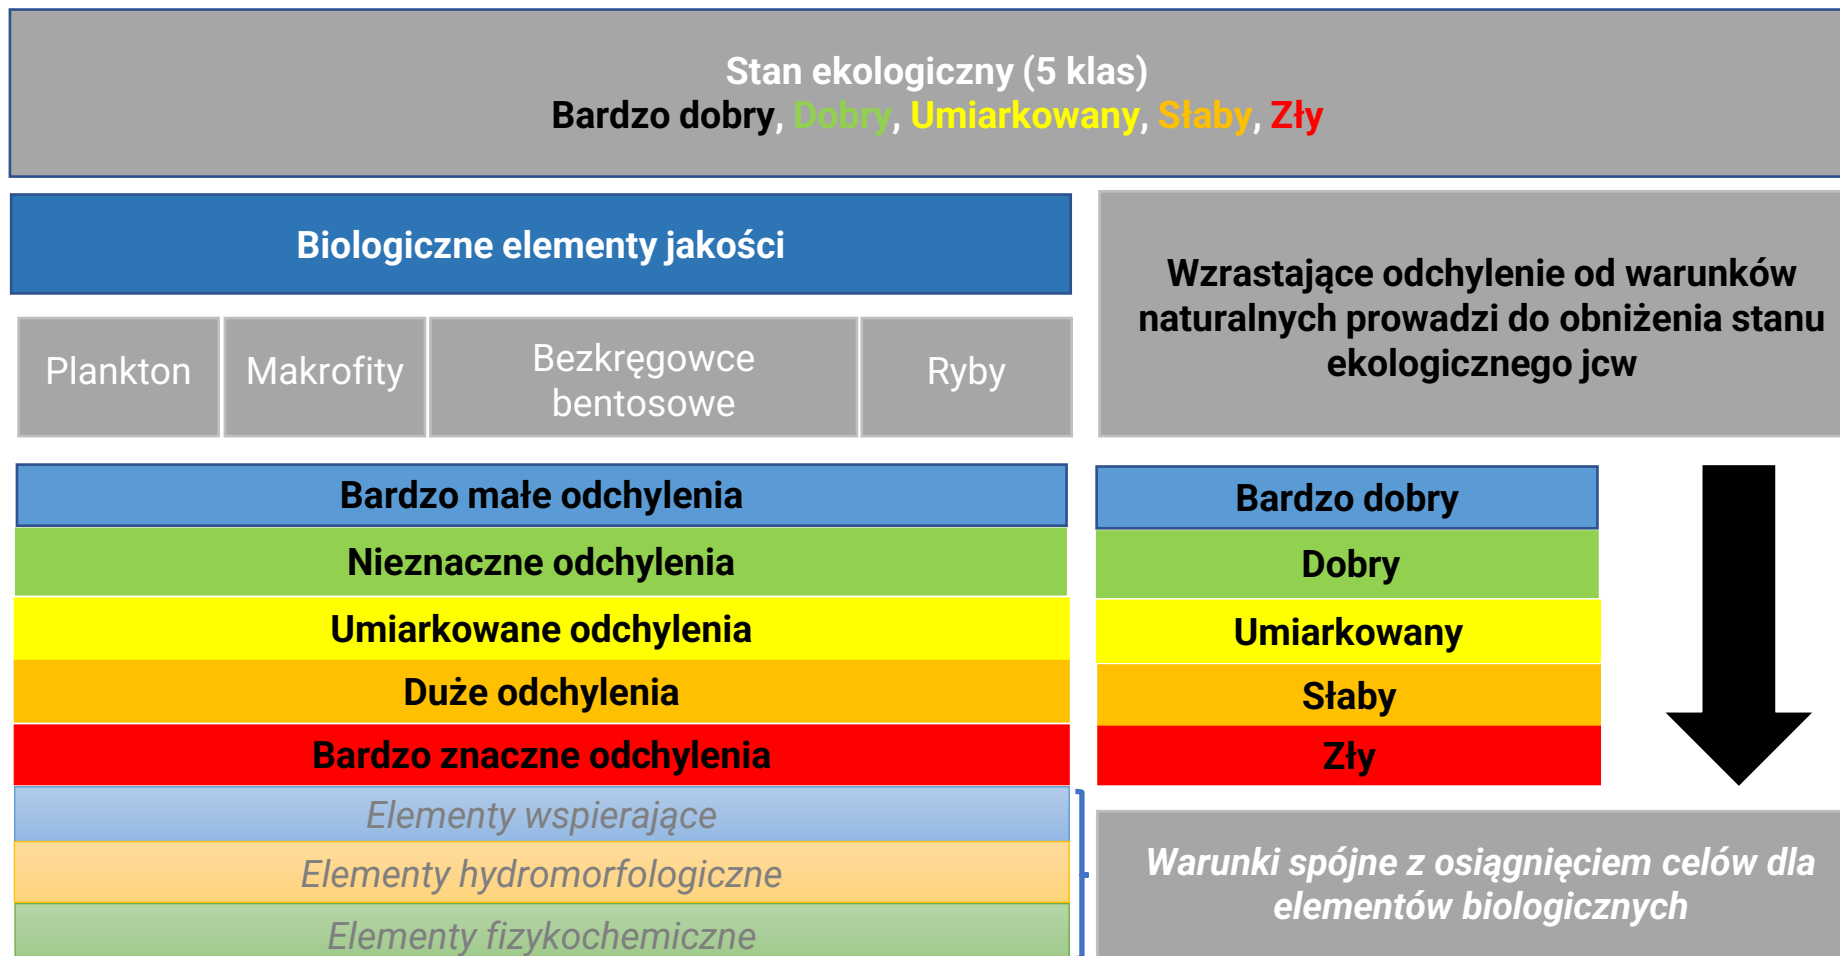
Stan ekologiczny (5 klas)
Bardzo dobry, Dobry, Umiarkowany, Słaby, Zły

Biologiczne elementy jakości

| Plankton | Makrofity | Bezkręgowce bentosowe | Ryby |
|---|---|---|---|

Wzrastające odchylenie od warunków naturalnych prowadzi do obniżenia stanu ekologicznego jcw

Bardzo małe odchylenia
Nieznaczne odchylenia
Umiarkowane odchylenia
Duże odchylenia
Bardzo znaczne odchylenia

Bardzo dobry
Dobry
Umiarkowany
Słaby
Zły

Elementy wspierające
Elementy hydromorfologiczne
Elementy fizykochemiczne

Warunki spójne z osiągnięciem celów dla elementów biologicznych